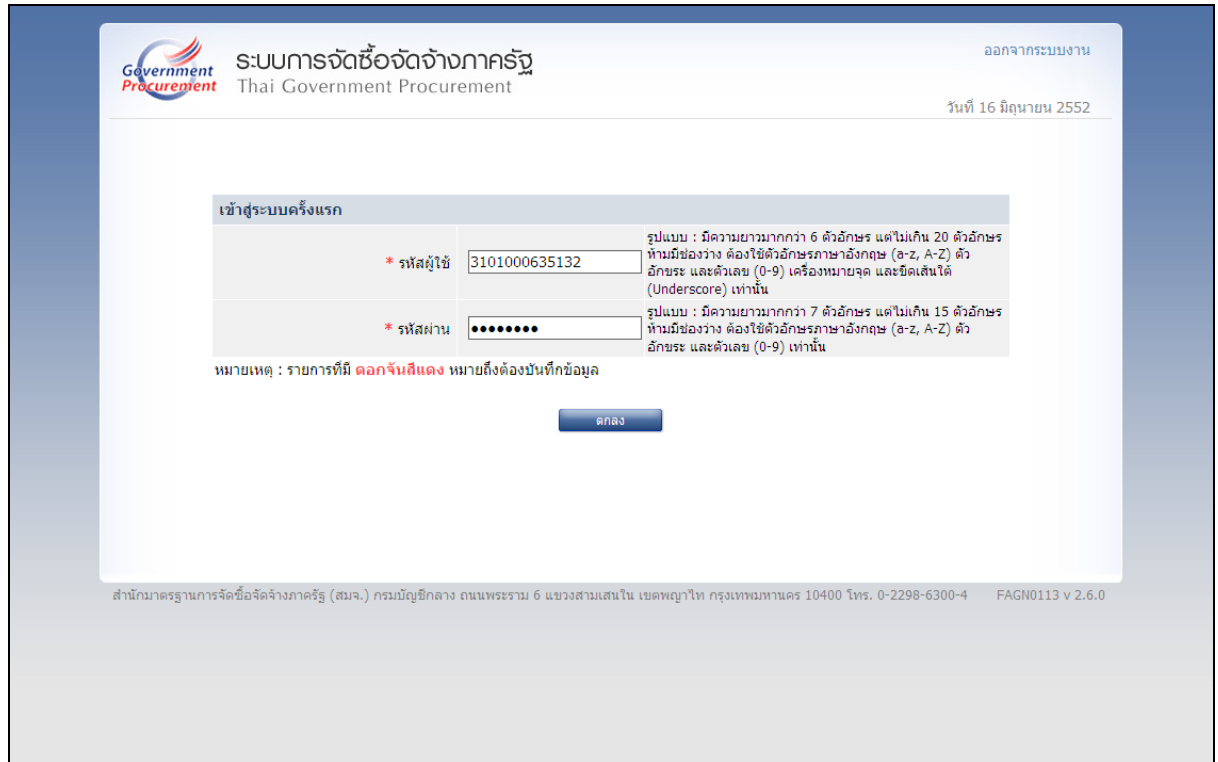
Government Procurement

ระบบการจัดซื้อจัดจ้างภาครัฐ
Thai Government Procurement

ออกจากระบบงาน

วันที่ 16 มิถุนายน 2552

เข้าสู่ระบบครั้งแรก

| | | |
|---|---|---|
| * รหัสผู้ใช้ | 3101000635132 | รูปแบบ : มีความยาวมากกว่า 6 ตัวอักษร แต่ไม่เกิน 20 ตัวอักษร ห้ามมีช่องว่าง ต้องใช้ตัวอักษรภาษาอังกฤษ (a-z, A-Z) ตัวอักษร และตัวเลข (0-9) เครื่องหมายจุด และขีดเส้นใต้ (Underscore) เท่านั้น |
| * รหัสผ่าน | •••••••• | รูปแบบ : มีความยาวมากกว่า 7 ตัวอักษร แต่ไม่เกิน 15 ตัวอักษร ห้ามมีช่องว่าง ต้องใช้ตัวอักษรภาษาอังกฤษ (a-z, A-Z) ตัวอักษร และตัวเลข (0-9) เท่านั้น |

หมายเหตุ : รายการที่มี ดอกจันสีแดง หมายถึงต้องบันทึกข้อมูล

ตกลง

สำนักมาตรฐานการจัดซื้อจัดจ้างภาครัฐ (สมจ.) กรมบัญชีกลาง ถนนพระราม 6 แขวงสามเสนใน เขตพญาไท กรุงเทพมหานคร 10400 โทร. 0-2298-6300-4 FAGN0113 v 2.6.0